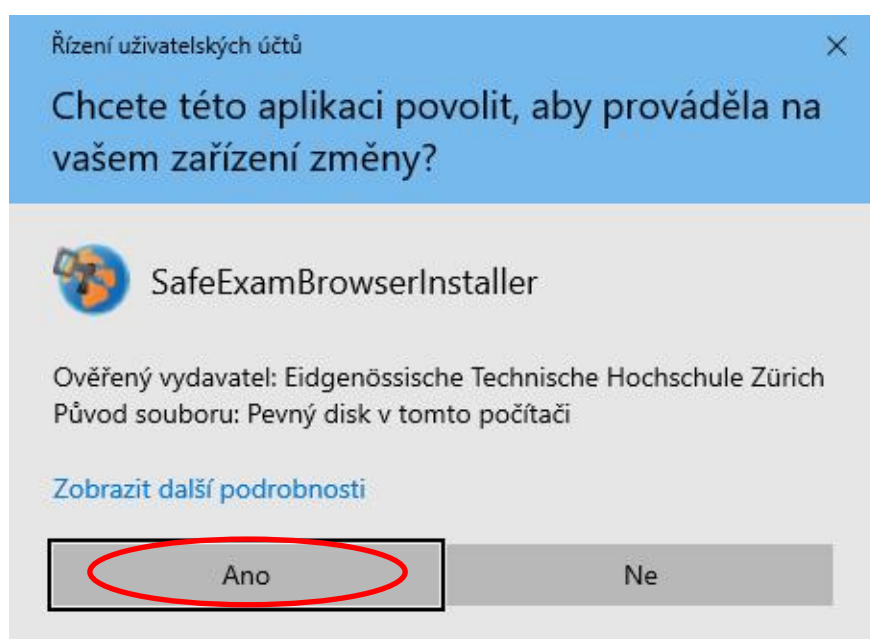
Řízení uživatelských účtů

×

Chcete této aplikaci povolit, aby prováděla na vašem zařízení změny?

SafeExamBrowserInstaller

Ověřený vydavatel: Eidgenössische Technische Hochschule Zürich
Původ souboru: Pevný disk v tomto počítači

Zobrazit další podrobnosti

Ano

Ne